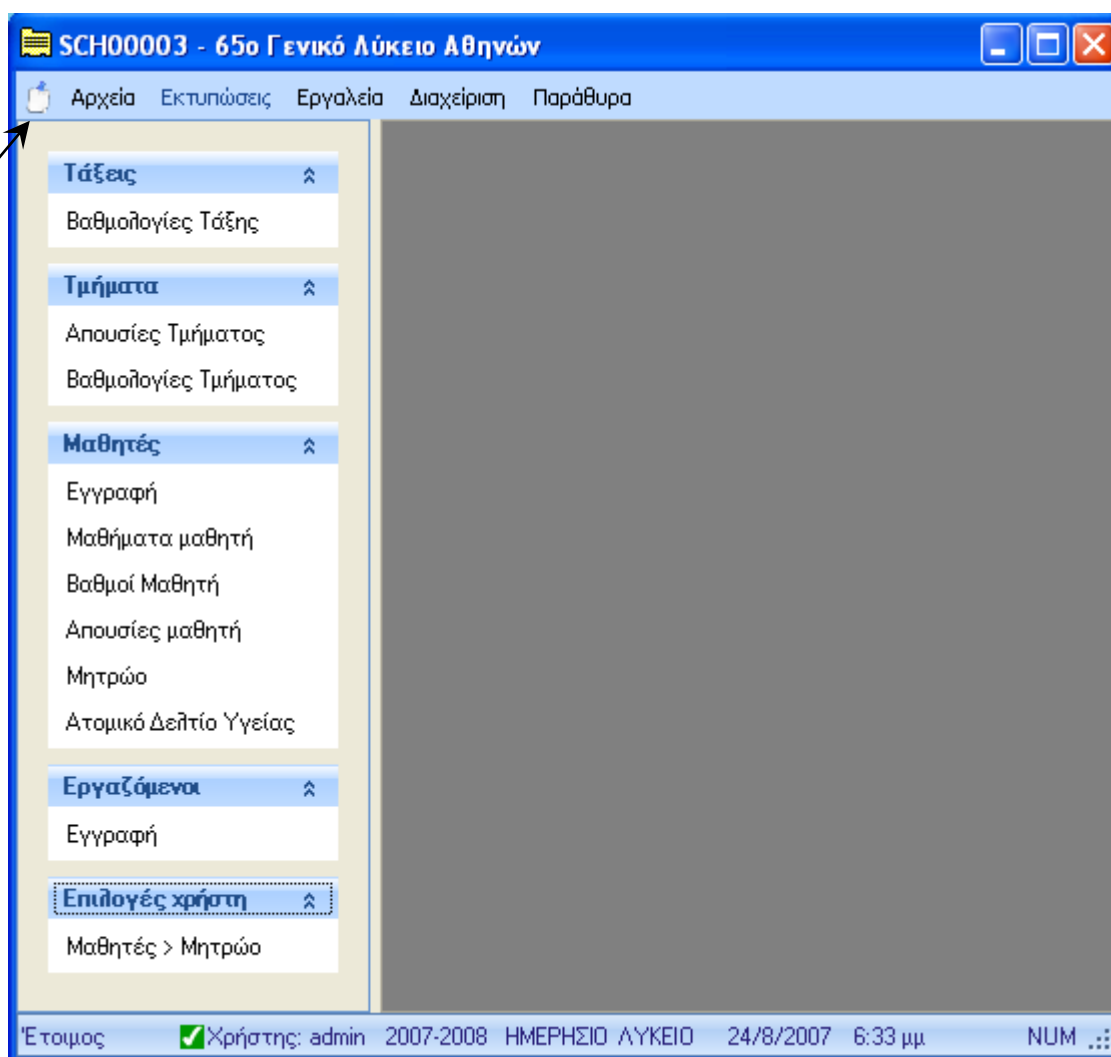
SCH00003 - 65ο Γενικό Λύκειο Αθηνών

Αρχεία Εκτυπώσεις Εργαλεία Διαχείριση Παράθυρα

Τάξεις
Βαθμολογίες Τάξης

Τμήματα
Απουσίες Τμήματος
Βαθμολογίες Τμήματος

Μαθητές
Εγγραφή
Μαθήματα μαθητή
Βαθμοί Μαθητή
Απουσίες μαθητή
Μητρώο
Ατομικό Δελτίο Υγείας

Εργαζόμενοι
Εγγραφή

Επιλογές χρήστη
Μαθητές > Μητρώο

Έτοιμος Χρήστης: admin 2007-2008 ΗΜΕΡΗΣΙΟ ΛΥΚΕΙΟ 24/8/2007 6:33 μμ NUM